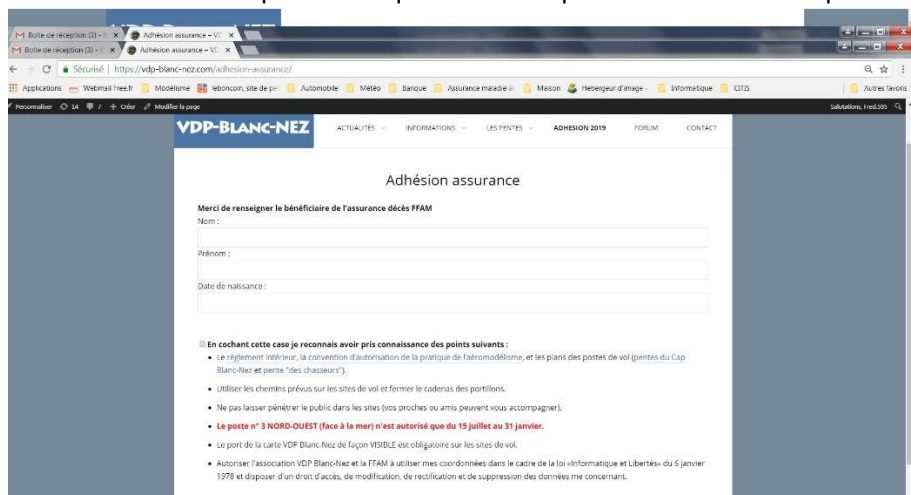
M Boîte de réception (3) - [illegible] × Adhésion assurance – V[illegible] ×
M Boîte de réception (3) - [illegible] × Adhésion assurance – V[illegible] ×

Sécurisé | https://vdp-blanc-nez.com/adhesion-assurance/

Applications Webmail Free.fr Modélisme leboncoin, site de pe Automobile Météo Banque Assurance maladie Maison Hebergeur d'image Informatique CITIS Autres favoris

Personnaliser 14 7 + Créer Modifier la page Salutations, Fred.595

VDP-BLANC-NEZ ACTUALITÉS INFORMATIONS LES PENTES ADHESION 2019 FORUM CONTACT

Adhésion assurance

Merci de renseigner le bénéficiaire de l'assurance décès FFAM

Nom :

Prénom :

Date de naissance :

En cochant cette case je reconnais avoir pris connaissance des points suivants :

• Le règlement intérieur, la convention d'autorisation de la pratique de l'aéromodélisme, et les plans des postes de vol (pentes du Cap Blanc-Nez et pente "des chasseurs").

• Utiliser les chemins prévus sur les sites de vol et fermer le cadenas des portillons.

• Ne pas laisser pénétrer le public dans les sites (vos proches ou amis peuvent vous accompagner).

• Le poste n° 3 NORD-OUEST (face à la mer) n'est autorisé que du 15 juillet au 31 janvier.

• Le port de la carte VDP Blanc-Nez de façon VISIBLE est obligatoire sur les sites de vol.

• Autoriser l'association VDP Blanc-Nez et la FFAM à utiliser mes coordonnées dans le cadre de la loi «Informatique et Libertés» du 6 janvier 1978 et disposer d'un droit d'accès, de modification, de rectification et de suppression des données me concernant.